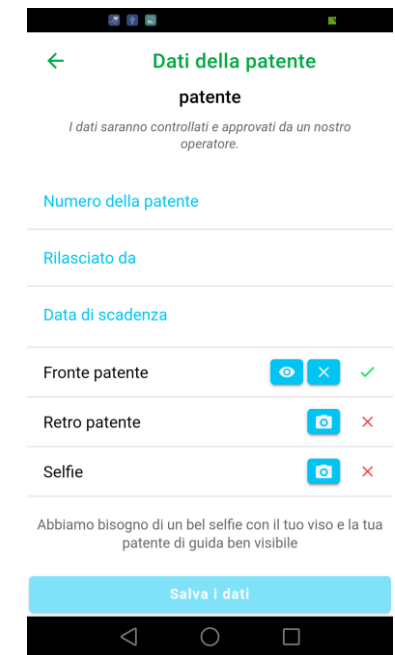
Dati della patente

patente

I dati saranno controllati e approvati da un nostro operatore.

Numero della patente

Rilasciato da

Data di scadenza

Fronte patente

Retro patente

Selfie

Abbiamo bisogno di un bel selfie con il tuo viso e la tua patente di guida ben visibile

Salva i dati